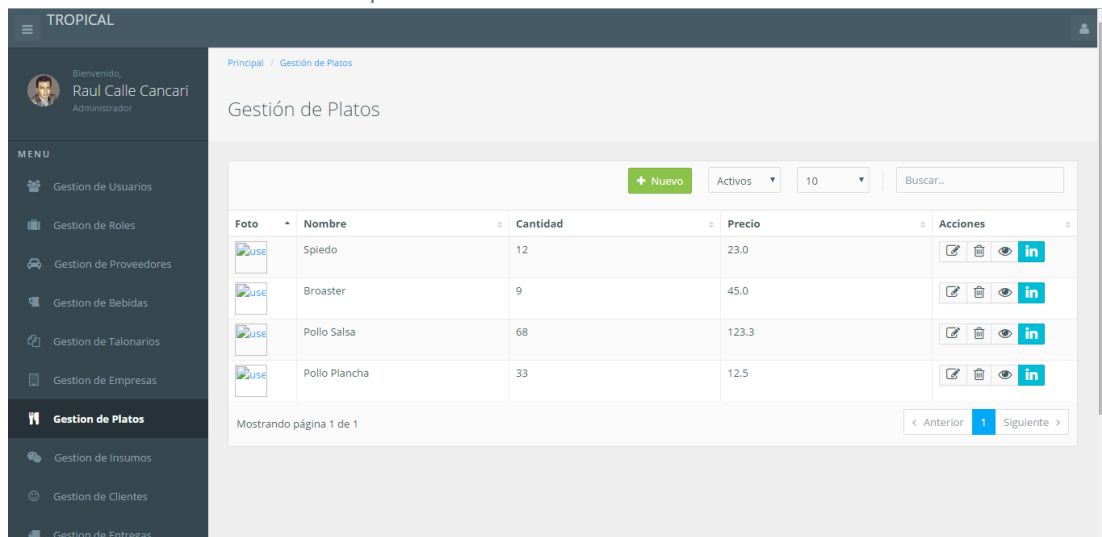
TROPICAL

Bienvenido,
Raul Calle Cancari
Administrador

MENU
Gestion de Usuarios
Gestion de Roles
Gestion de Proveedores
Gestion de Bebidas
Gestion de Talonarios
Gestion de Empresas
Gestion de Platos
Gestion de Insumos
Gestion de Clientes
Gestion de Entregas

Principal / Gestión de Platos

Gestión de Platos

+ Nuevo
Activos
10
Buscar..

| Foto | Nombre | Cantidad | Precio | Acciones |
|---|---|---|---|---|
| use | Spiedo | 12 | 23.0 | in |
| use | Broaster | 9 | 45.0 | in |
| use | Pollo Salsa | 68 | 123.3 | in |
| use | Pollo Plancha | 33 | 12.5 | in |

Mostrando página 1 de 1

‹ Anterior 1 Siguiente ›